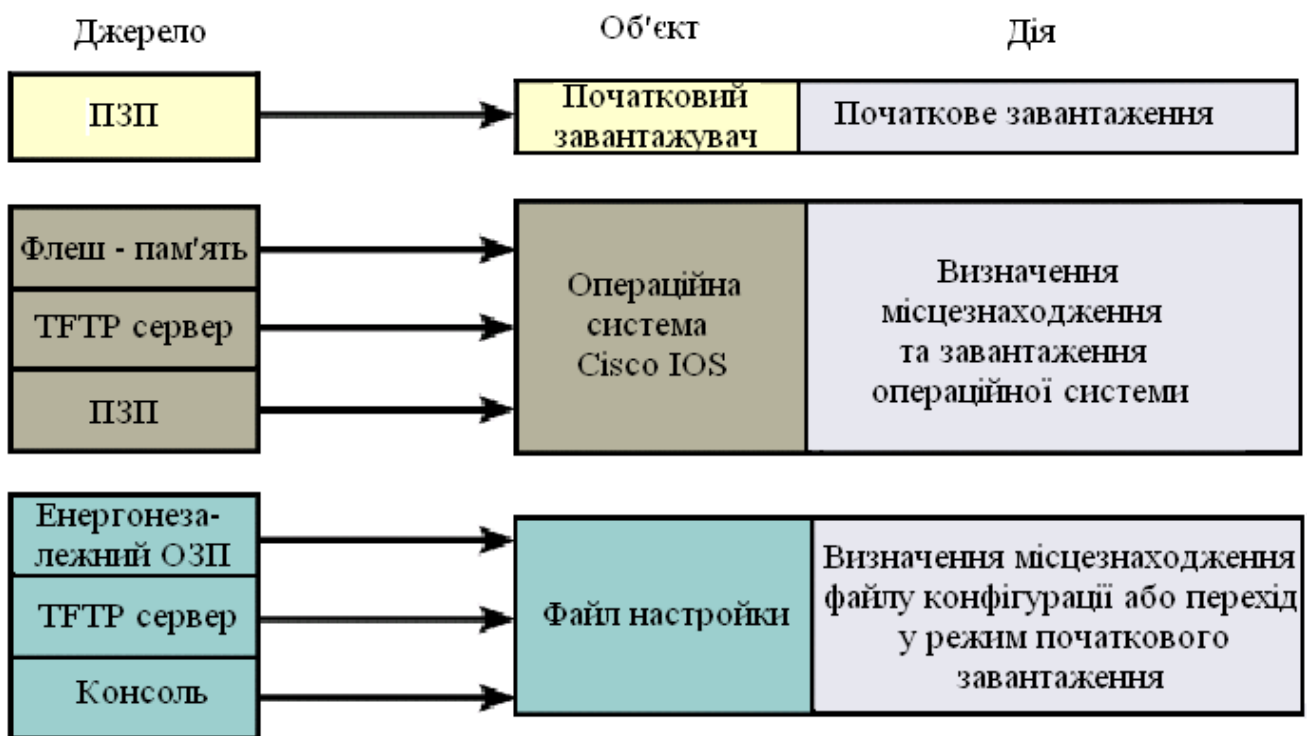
Джерело

Об'єкт

Дія

ПЗП

Початковий завантажувач

Початкове завантаження

Флеш - пам'ять

TFTP сервер

ПЗП

Операційна система Cisco IOS

Визначення місцезнаходження та завантаження операційної системи

Енергонезалежний ОЗП

TFTP сервер

Консоль

Файл настройки

Визначення місцезнаходження файлу конфігурації або перехід у режим початкового завантаження